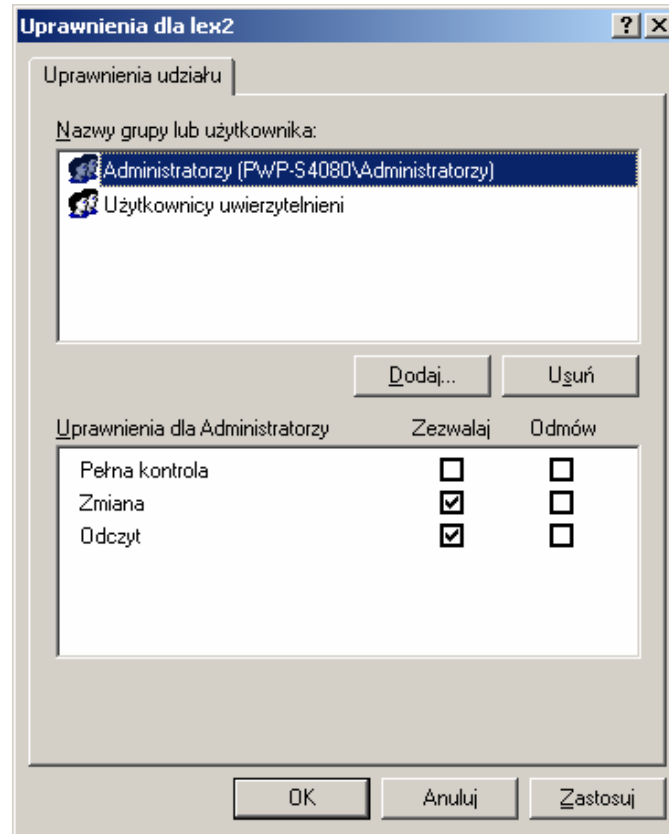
Uprawnienia dla lex2
? X
Uprawnienia udziału

Nazwy grupy lub użytkownika:
Administratorzy (PWP-S4080\Administratorzy)
Użytkownicy uwierzytelnieni

Dodaj...
Usuń

| Uprawnienia dla Administratorzy | Zezwalaj | Odmów |
|---|---|---|
| Pełna kontrola | ☐ | ☐ |
| Zmiana | ☑ | ☐ |
| Odczyt | ☑ | ☐ |

OK
Anuluj
Zastosuj